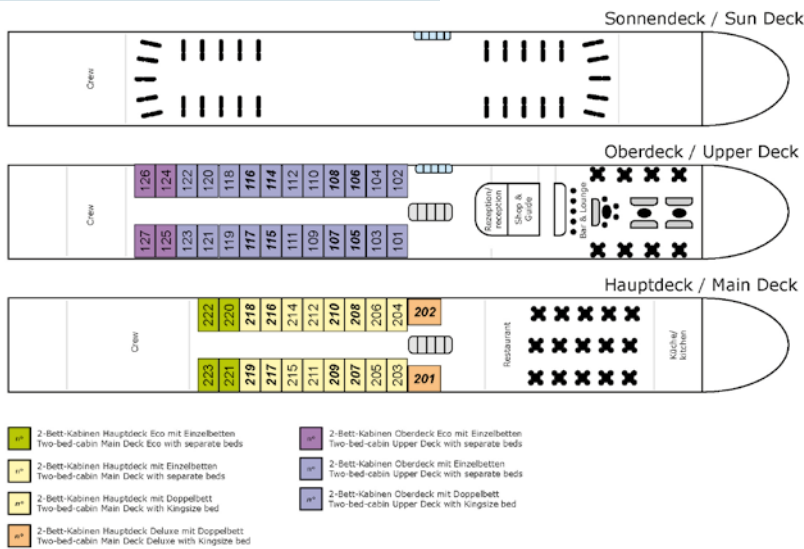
Sonnendeck / Sun Deck

Crew

Oberdeck / Upper Deck

Crew

126 124 122 120 118 116 114 112 110 108 106 104 102

127 125 123 121 119 117 115 111 109 107 105 103 101

Rezeption/ reception

Shop & Guide

Bar & Lounge

Hauptdeck / Main Deck

Crew

222 220 218 216 214 212 210 208 206 204 202

223 221 219 217 215 211 209 207 205 203 201

Restaurant

Küche/ kitchen

2-Bett-Kabinen Hauptdeck Eco mit Einzelbetten
Two-bed-cabin Main Deck Eco with separate beds

2-Bett-Kabinen Hauptdeck mit Einzelbetten
Two-bed-cabin Main Deck with separate beds

2-Bett-Kabinen Hauptdeck mit Doppelbett
Two-bed-cabin Main Deck with Kingsize bed

2-Bett-Kabinen Hauptdeck Deluxe mit Doppelbett
Two-bed-cabin Main Deck Deluxe with Kingsize bed

2-Bett-Kabinen Oberdeck Eco mit Einzelbetten
Two-bed-cabin Upper Deck with separate beds

2-Bett-Kabinen Oberdeck mit Einzelbetten
Two-bed-cabin Upper Deck with separate beds

2-Bett-Kabinen Oberdeck mit Doppelbett
Two-bed-cabin Upper Deck with Kingsize bed